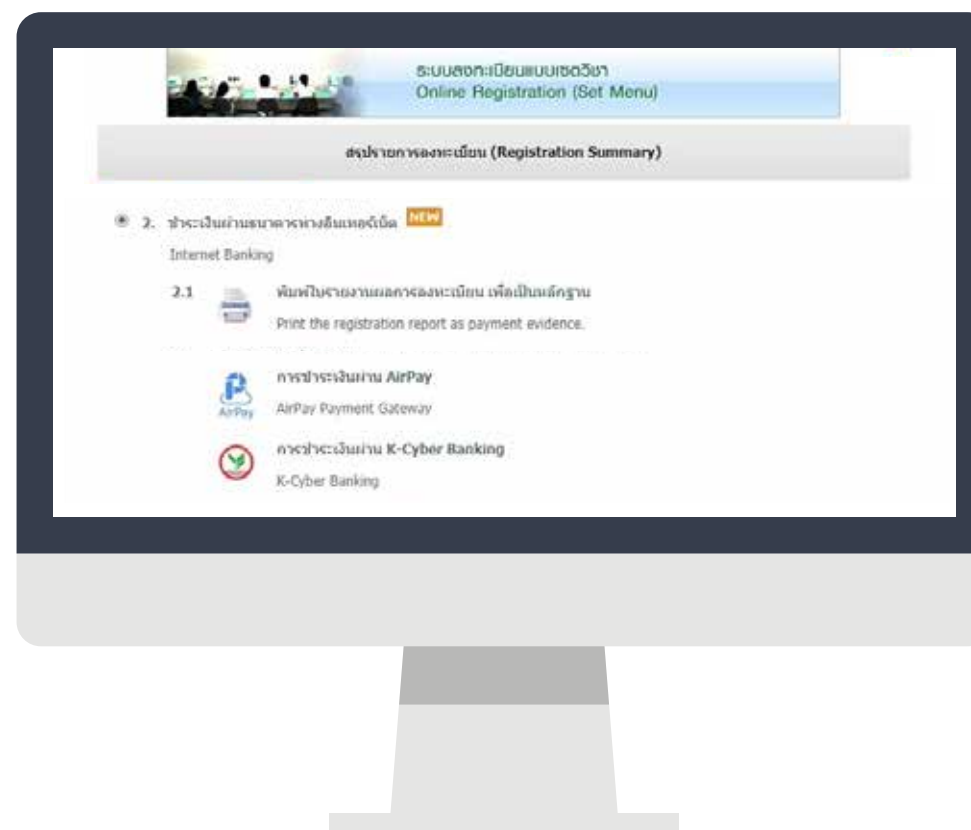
ระบบลงทะเบียนแบบเซตวิชา
Online Registration (Set Menu)

สรุปรายการลงทะเบียน (Registration Summary)

2. ชำระเงินผ่านธนาคารทางอินเทอร์เน็ต NEW
Internet Banking

2.1 พิมพ์ใบรายงานผลการลงทะเบียน เพื่อเป็นหลักฐาน
Print the registration report as payment evidence.

การชำระเงินผ่าน AirPay
AirPay
AirPay Payment Gateway

การชำระเงินผ่าน K-Cyber Banking
K-Cyber Banking